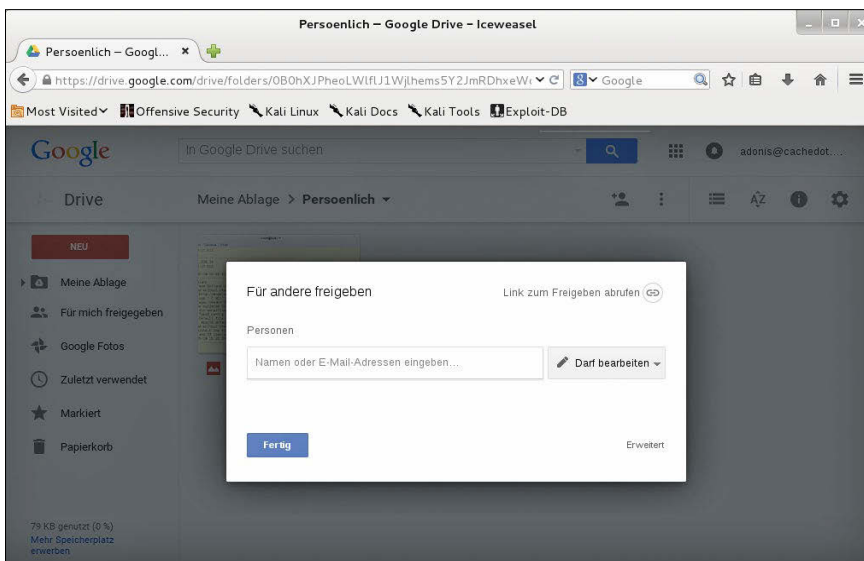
Persoenlich – Google Drive – Iceweasel

Persoenlich – Googl... ×

https://drive.google.com/drive/folders/0B0hXJPheoLWlflJ1Wjlhems5Y2JmRDhxeWı

Google

Most Visited Offensive Security Kali Linux Kali Docs Kali Tools Exploit-DB

Google

In Google Drive suchen

adonis@cachedot...

Drive

Meine Ablage > Persoenlich

NEU

Meine Ablage

Für mich freigegeben

Google Fotos

Zuletzt verwendet

Markiert

Papierkorb

79 KB genutzt (0 %)
Mehr Speicherplatz erwerben

Für andere freigeben

Link zum Freigeben abrufen

Personen

Namen oder E-Mail-Adressen eingeben...

Darf bearbeiten

Fertig

Erweitert